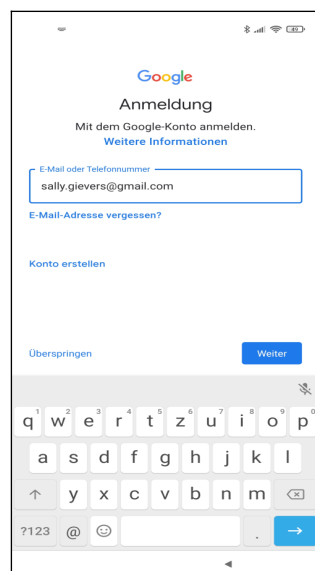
49

Google

Anmeldung

Mit dem Google-Konto anmelden.
Weitere Informationen

E-Mail oder Telefonnummer
sally.gievers@gmail.com

E-Mail-Adresse vergessen?

Konto erstellen

Überspringen

Weiter

q 1 w 2 e 3 r 4 t 5 z 6 u 7 i 8 o 9 p 0
a s d f g h j k l
y x c v b n m
?123 @ .